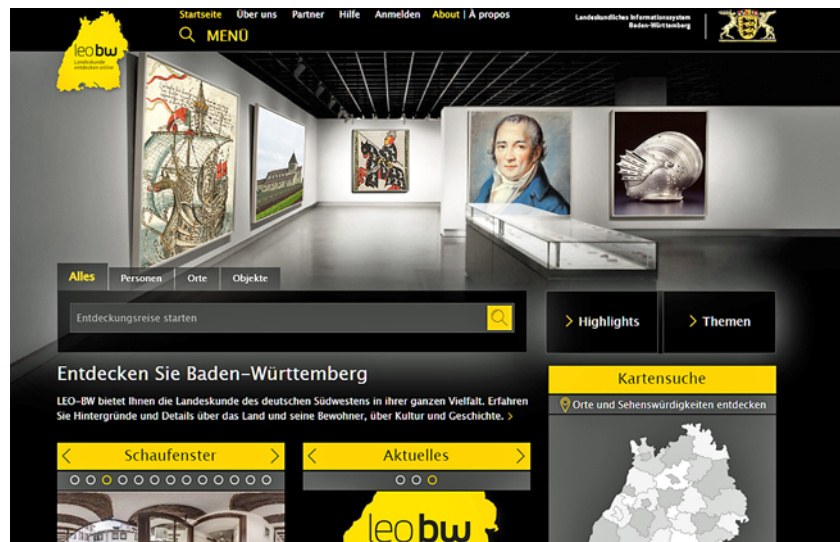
leo bw
Landeskunde entdecken online

Startseite Über uns Partner Hilfe Anmelden About | À propos

MENÜ

Landeskundliches Informationssystem Baden-Württemberg

Alles Personen Orte Objekte

Entdeckungsreise starten

Highlights

Themen

Entdecken Sie Baden-Württemberg

LEO-BW bietet Ihnen die Landeskunde des deutschen Südwestens in ihrer ganzen Vielfalt. Erfahren Sie Hintergründe und Details über das Land und seine Bewohner, über Kultur und Geschichte.

Kartensuche

Orte und Sehenswürdigkeiten entdecken

Schaufenster

Aktuelles

leo bw